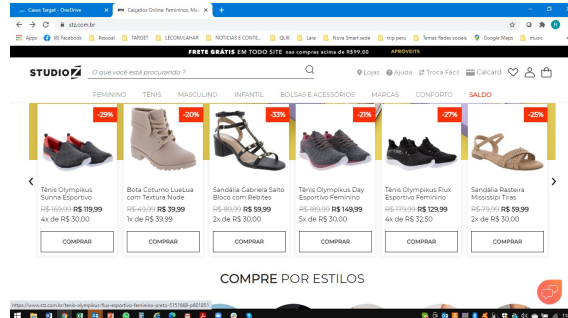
Casos Target - OneDrive
Calçados Online: Femininos, Mas ×
stz.com.br
Apps (6) Facebook Pessoal TARGET LECOM/LAHAR NOTICIAS E CONTE... QLIK Lara Nova Smart sede nrip peru Temas Redes sociais Google Maps music

FRETE GRÁTIS EM TODO SITE nas compras acima de R$99,00 APROVEITE

STUDIO Z O que você está procurando? Lojas Ajuda Troca Fácil Calcard

FEMININO TÊNIS MASCULINO INFANTIL BOLSAS E ACESSÓRIOS MARCAS CONFORTO SALDO

-29%
Tênis Olympikus Sunna Esportivo
R$ 169,99 R$ 119,99
4x de R$ 30,00
COMPRAR

-20%
Bota Coturno LueLua com Textura Nude
R$ 49,99 R$ 39,99
1x de R$ 39,99
COMPRAR

-33%
Sandália Gabriela Salto Bloco com Rebites
R$ 89,99 R$ 59,99
2x de R$ 30,00
COMPRAR

-21%
Tênis Olympikus Day Esportivo Feminino
R$ 189,99 R$ 149,99
5x de R$ 30,00
COMPRAR

-27%
Tênis Olympikus Flux Esportivo Feminino
R$ 179,99 R$ 129,99
4x de R$ 32,50
COMPRAR

-25%
Sandália Rasteira Mississipi Tiras
R$ 79,99 R$ 59,99
2x de R$ 30,00
COMPRAR

COMPRE POR ESTILOS

https://www.stz.com.br/tenis-olympikus-flux-esportivo-feminino-preto-3151688-p601051